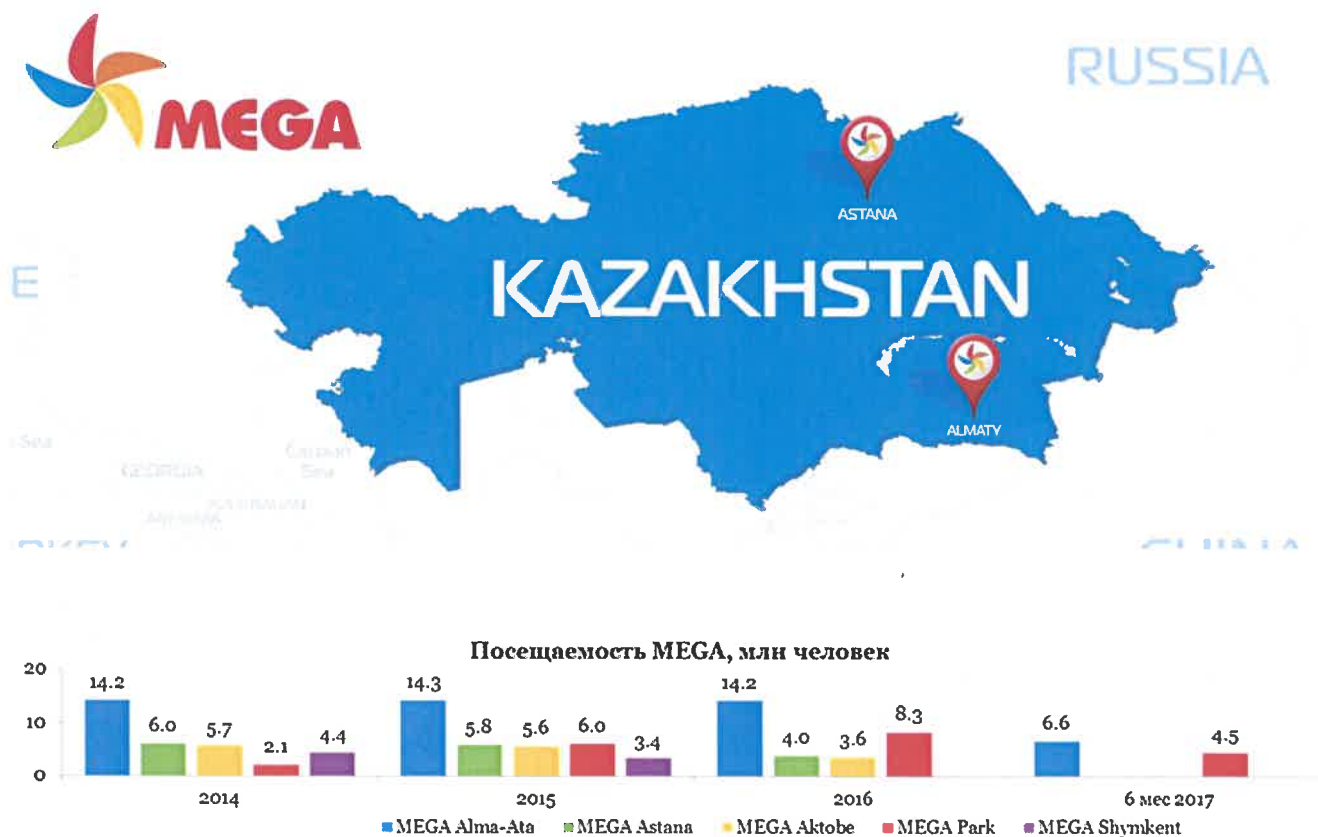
MEGA

RUSSIA

ASTANA

KAZAKHSTAN

ALMATY

E

Sea

GEORGIA

Caspian Sea

Посещаемость MEGA, млн человек

20
10
0

| | MEGA Alma-Ata | MEGA Astana | MEGA Aktobe | MEGA Park | MEGA Shymkent |
|---|---|---|---|---|---|
| 2014 | 14.2 | 6.0 | 5.7 | 2.1 | 4.4 |
| 2015 | 14.3 | 5.8 | 5.6 | 6.0 | 3.4 |
| 2016 | 14.2 | 4.0 | 3.6 | 8.3 | |
| 6 мес 2017 | 6.6 | | | 4.5 | |

MEGA Alma-Ata · MEGA Astana · MEGA Aktobe · MEGA Park · MEGA Shymkent